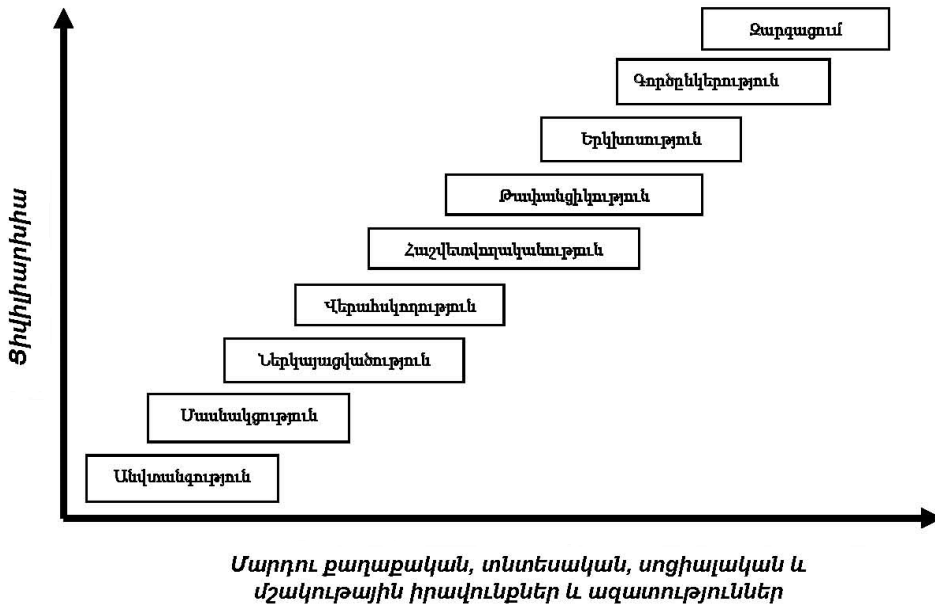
Ցուցիչներ

Զարգացում

Գործընկերություն

Երկխոսություն

Թափանցիկություն

Հաշվետվողականություն

Վերահսկողություն

Ներկայացվածություն

Մասնակցություն

Անվտանգություն

Մարդու քաղաքական, տնտեսական, սոցիալական և մշակութային իրավունքներ և ազատություններ